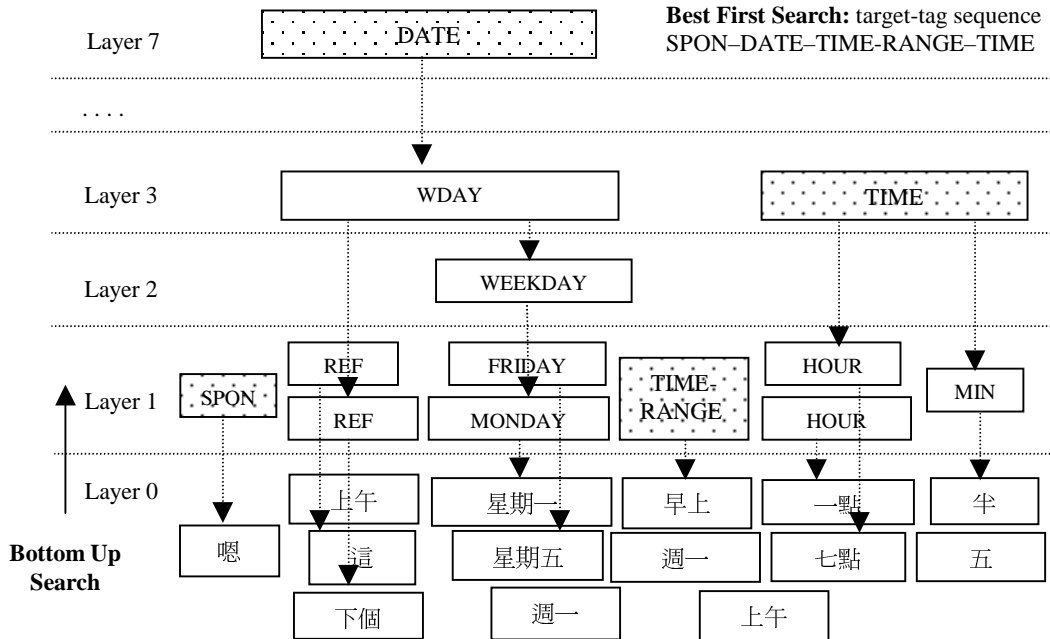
Best First Search: target-tag sequence SPON–DATE–TIME-RANGE–TIME

Layer 7

DATE

. . . .

Layer 3

WDAY

TIME

Layer 2

WEEKDAY

Layer 1

SPON

REF

REF

FRIDAY

MONDAY

TIME-RANGE

HOUR

HOUR

MIN

Layer 0

上午

星期一

早上

一點

半

Bottom Up Search

嗯

這

星期五

週一

七點

五

下個

週一

上午